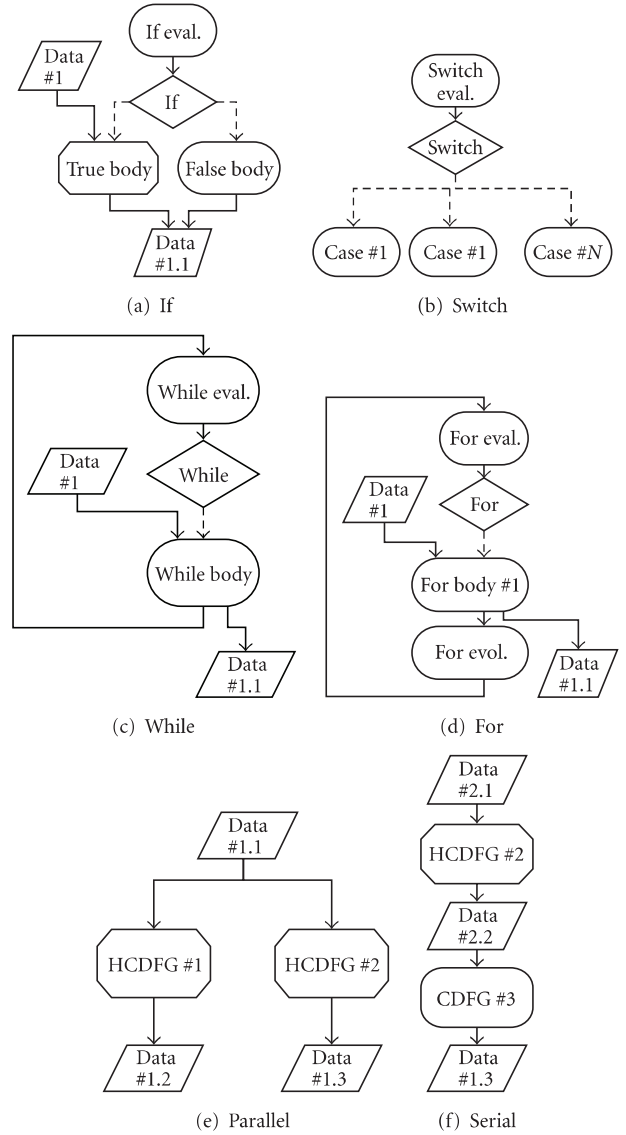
If eval.

Data #1

If

True body

False body

Data #1.1

(a) If

Switch eval.

Switch

Case #1

Case #1

Case #$N$

(b) Switch

While eval.

Data #1

While

While body

Data #1.1

(c) While

For eval.

Data #1

For

For body #1

For evol.

Data #1.1

(d) For

Data #1.1

HCDFG #1

HCDFG #2

Data #1.2

Data #1.3

(e) Parallel

Data #2.1

HCDFG #2

Data #2.2

CDFG #3

Data #1.3

(f) Serial